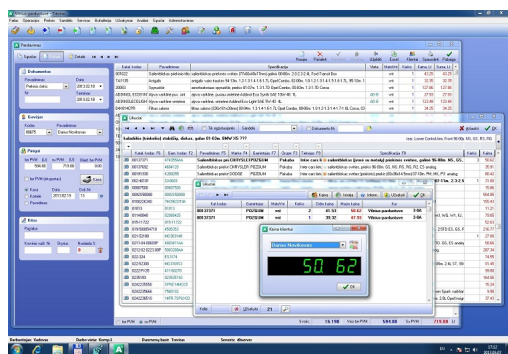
Faila Operacijas Preces Sarakstu Serviss Buhalterija Uzskaites Analīze Logs Iestatījumi

Pardavimai

Dokumentas

Pavadzīme Data
Pērkoas datu 2013.02.19

Sąskaita

Kodas Pavadinimas
65675 Dalius Novikovas

Pirkējas

be PVM su PVM

Kainos

Ieškoti

Atsiskaitymo

Kainų tiekima

Darius Novikovas

50.62

OK

Uždaryti

Sąrašas

Kainas

Pirmas

Ištrinti

Uždaryti

50.62

Kodas

Kaina

Kiekis

41.53

39.32

Vilnius-pardavimai

Saugoti

Atšaukti

16.198

594.08

719.88

ENTER - atšaukti

Uždaryti

Uždaryti

Kaina

Atsarga

Pardavimas

Pardavimas

Kaina

Suma

Iš viso

PVM

Su PVM